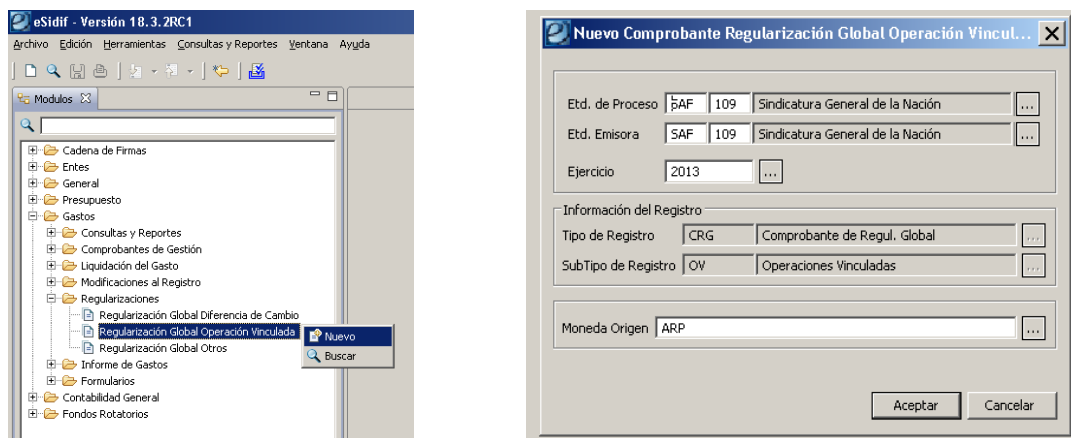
eSidif - Versión 18.3.2RC1

Archivo Edición Herramientas Consultas y Reportes Ventana Ayuda

Modulos

Cadena de Firmas
Entes
General
Presupuesto
Gastos
Consultas y Reportes
Comprobantes de Gestión
Liquidación del Gasto
Modificaciones al Registro
Regularizaciones
Regularización Global Diferencia de Cambio
Regularización Global Operación Vinculada
Regularización Global Otros
Informe de Gastos
Formularios
Contabilidad General
Fondos Rotatorios

Nuevo
Buscar

Nuevo Comprobante Regularización Global Operación Vincul...

Etd. de Proceso SAF 109 Sindicatura General de la Nación ...
Etd. Emisora SAF 109 Sindicatura General de la Nación ...
Ejercicio 2013 ...

Información del Registro
Tipo de Registro CRG Comprobante de Regul. Global ...
SubTipo de Registro OV Operaciones Vinculadas ...

Moneda Origen ARP ...

Aceptar Cancelar